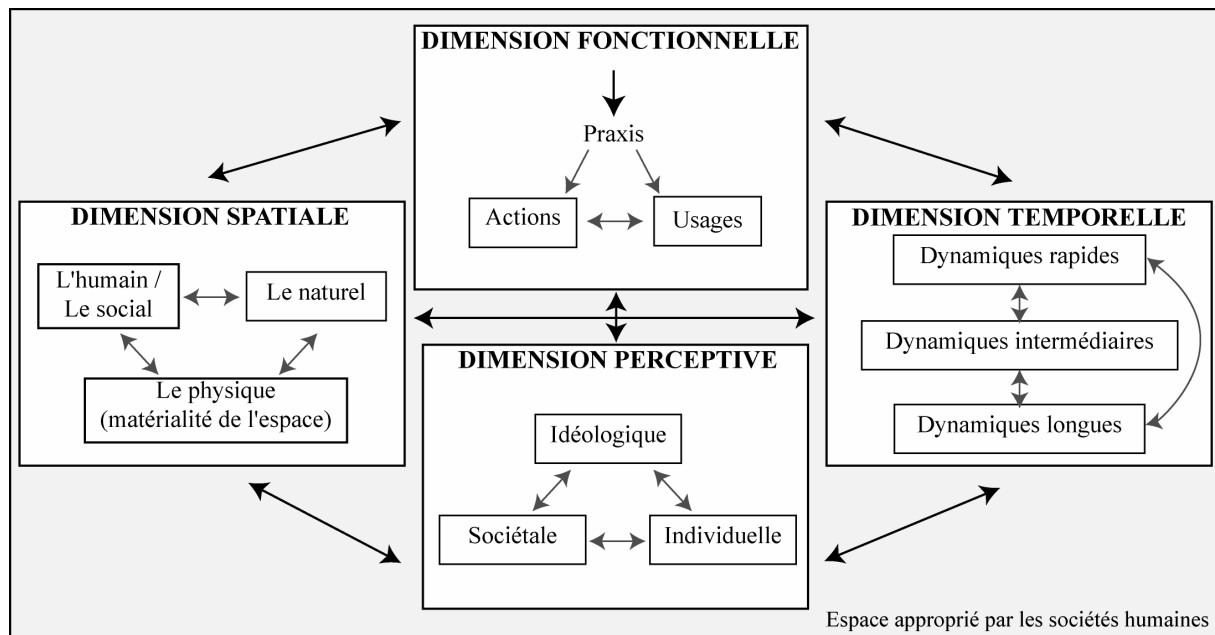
DIMENSION FONCTIONNELLE

Praxis

Actions

Usages

DIMENSION SPATIALE

L'humain / Le social

Le naturel

Le physique (matérialité de l'espace)

DIMENSION TEMPORELLE

Dynamiques rapides

Dynamiques intermédiaires

Dynamiques longues

DIMENSION PERCEPTIVE

Idéologique

Sociétale

Individuelle

Espace approprié par les sociétés humaines